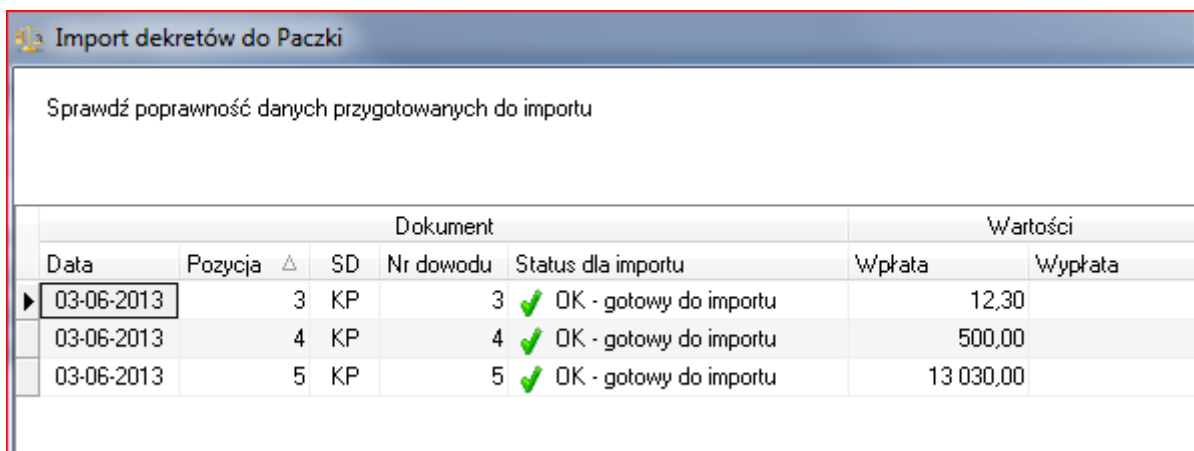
Import dekretów do Paczki

Sprawdź poprawność danych przygotowanych do importu

| Dokument | | | | | Wartości | |
|---|---|---|---|---|---|---|
| Data | Pozycja △ | SD | Nr dowodu | Status dla importu | Wpłata | Wypłata |
| 03-06-2013 | 3 | KP | 3 | OK - gotowy do importu | 12,30 | |
| 03-06-2013 | 4 | KP | 4 | OK - gotowy do importu | 500,00 | |
| 03-06-2013 | 5 | KP | 5 | OK - gotowy do importu | 13 030,00 | |